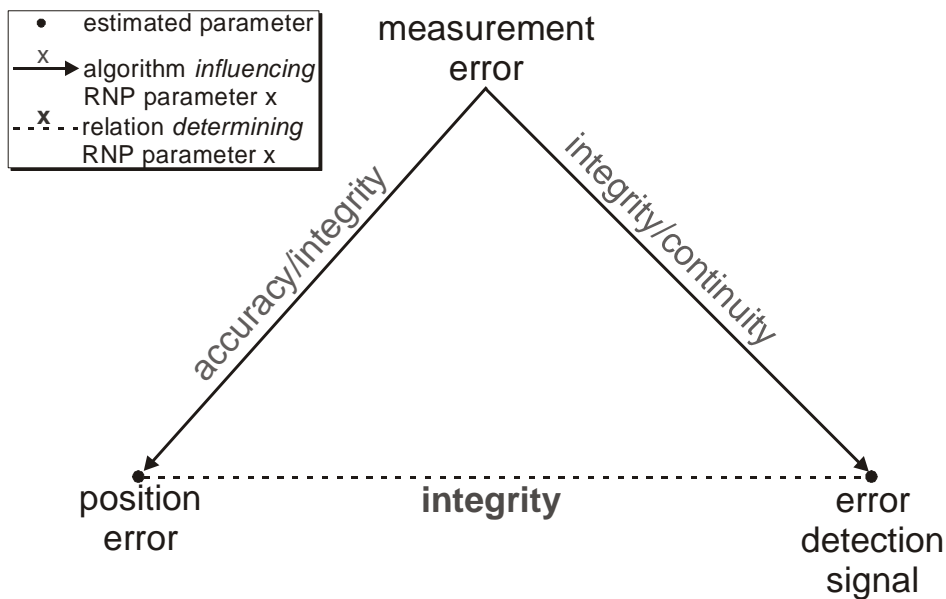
estimated parameter
x
algorithm *influencing* RNP parameter x
**x**
relation *determining* RNP parameter x

measurement error

accuracy/integrity

integrity/continuity

position error

**integrity**

error detection signal